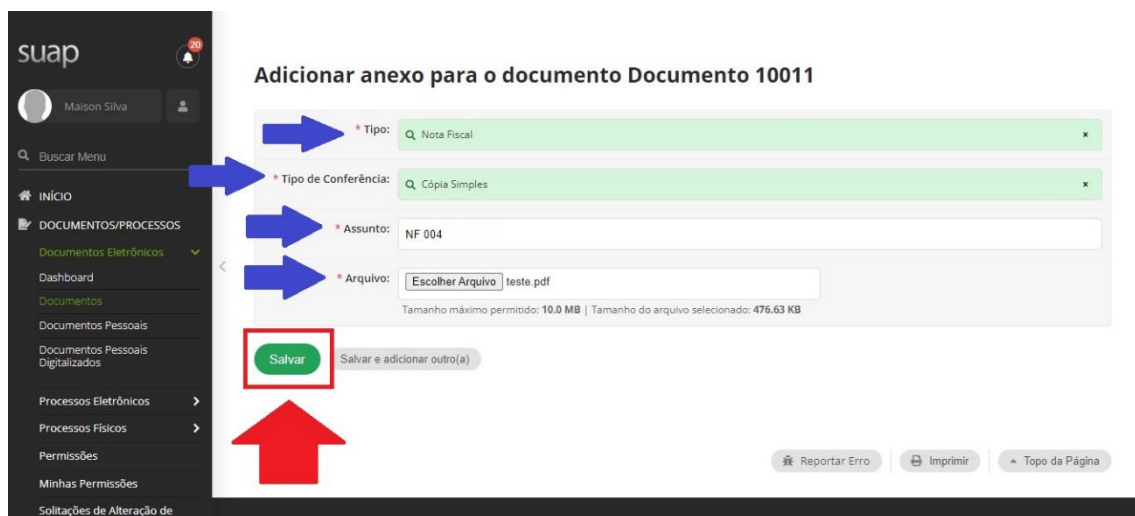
suap
20
Maison Silva
Buscar Menu
INÍCIO
DOCUMENTOS/PROCESSOS
Documentos Eletrônicos
Dashboard
Documentos
Documentos Pessoais
Documentos Pessoais Digitalizados
Processos Eletrônicos
Processos Físicos
Permissões
Minhas Permissões
Solitações de Alteração de

Adicionar anexo para o documento Documento 10011

* Tipo: Nota Fiscal ×
* Tipo de Conferência: Cópia Simples ×
* Assunto: NF 004
* Arquivo: Escolher Arquivo teste.pdf
Tamanho máximo permitido: 10.0 MB | Tamanho do arquivo selecionado: 476.63 KB

Salvar
Salvar e adicionar outro(a)

Reportar Erro
Imprimir
Topo da Página